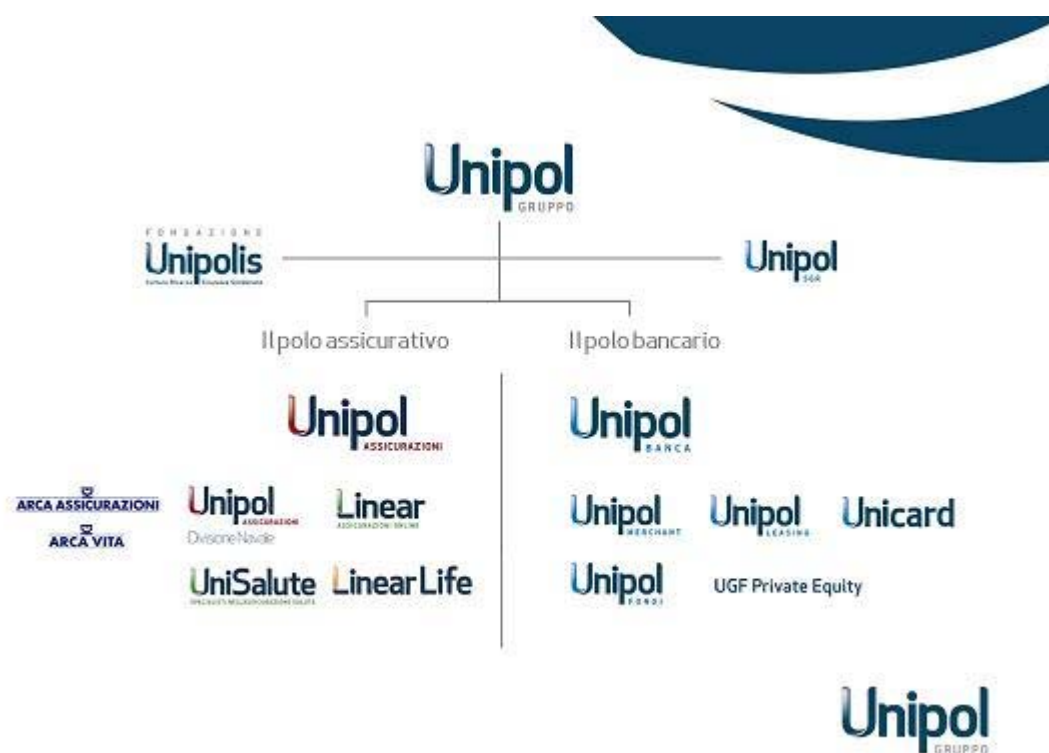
Unipol
GRUPPO

FONDAZIONE
Unipolis
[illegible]

Unipol
SGR

Il polo assicurativo

Il polo bancario

Unipol
ASSICURAZIONI

ARCA ASSICURAZIONI

ARCA VITA

Unipol
ASSICURAZIONI
Divisione Navale

Linear
ASSICURAZIONI ONLINE

UniSalute
SPECIALISTI NELL'ASSICURAZIONE SALUTE

Linear Life

Unipol
BANCA

Unipol
MERCHANT

Unipol
LEASING

Unicard

Unipol
FONDI

UGF Private Equity

Unipol
GRUPPO